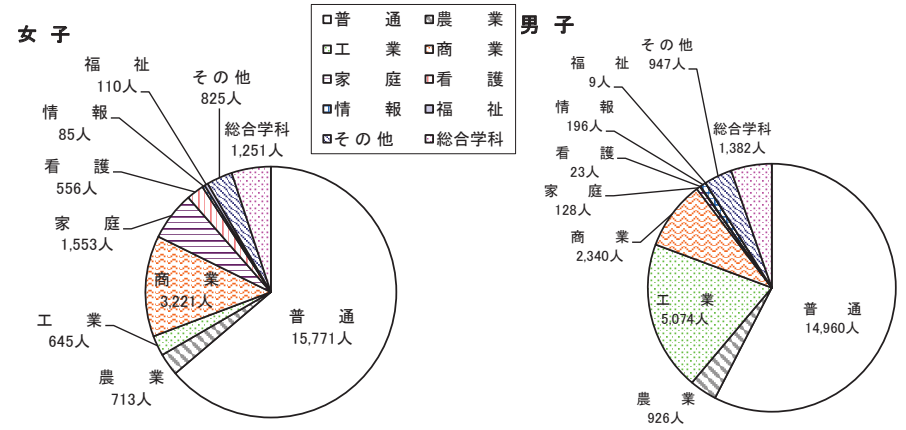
女 子

| | |
|---|---|
| 普　通 | 農　業 |
| 工　業 | 商　業 |
| 家　庭 | 看　護 |
| 情　報 | 福　祉 |
| その他 | 総合学科 |

男 子

福　祉
110人

その他
825人

情　報
85人

総合学科
1,251人

看　護
556人

家　庭
1,553人

商　業
3,221人

工　業
645人

普　通
15,771人

農　業
713人

その他
947人

福　祉
9人

情　報
196人

総合学科
1,382人

看　護
23人

家　庭
128人

商　業
2,340人

工　業
5,074人

普　通
14,960人

農　業
926人